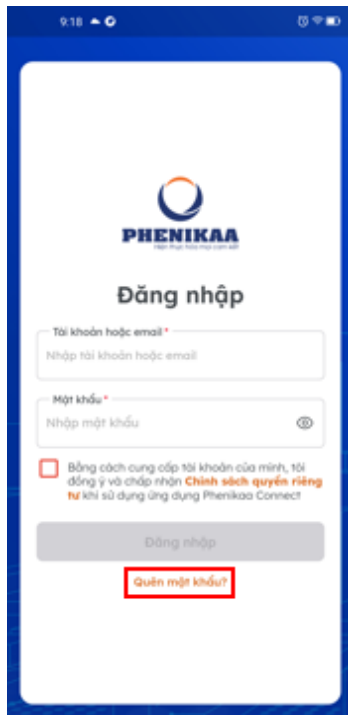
9:18

PHENIKAA
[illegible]

Đăng nhập

Tài khoản hoặc email *
Nhập tài khoản hoặc email

Mật khẩu *
Nhập mật khẩu

Bằng cách cung cấp tài khoản của mình, tôi đồng ý và chấp nhận Chính sách quyền riêng tư khi sử dụng ứng dụng Phenikaa Connect

Đăng nhập

Quên mật khẩu?